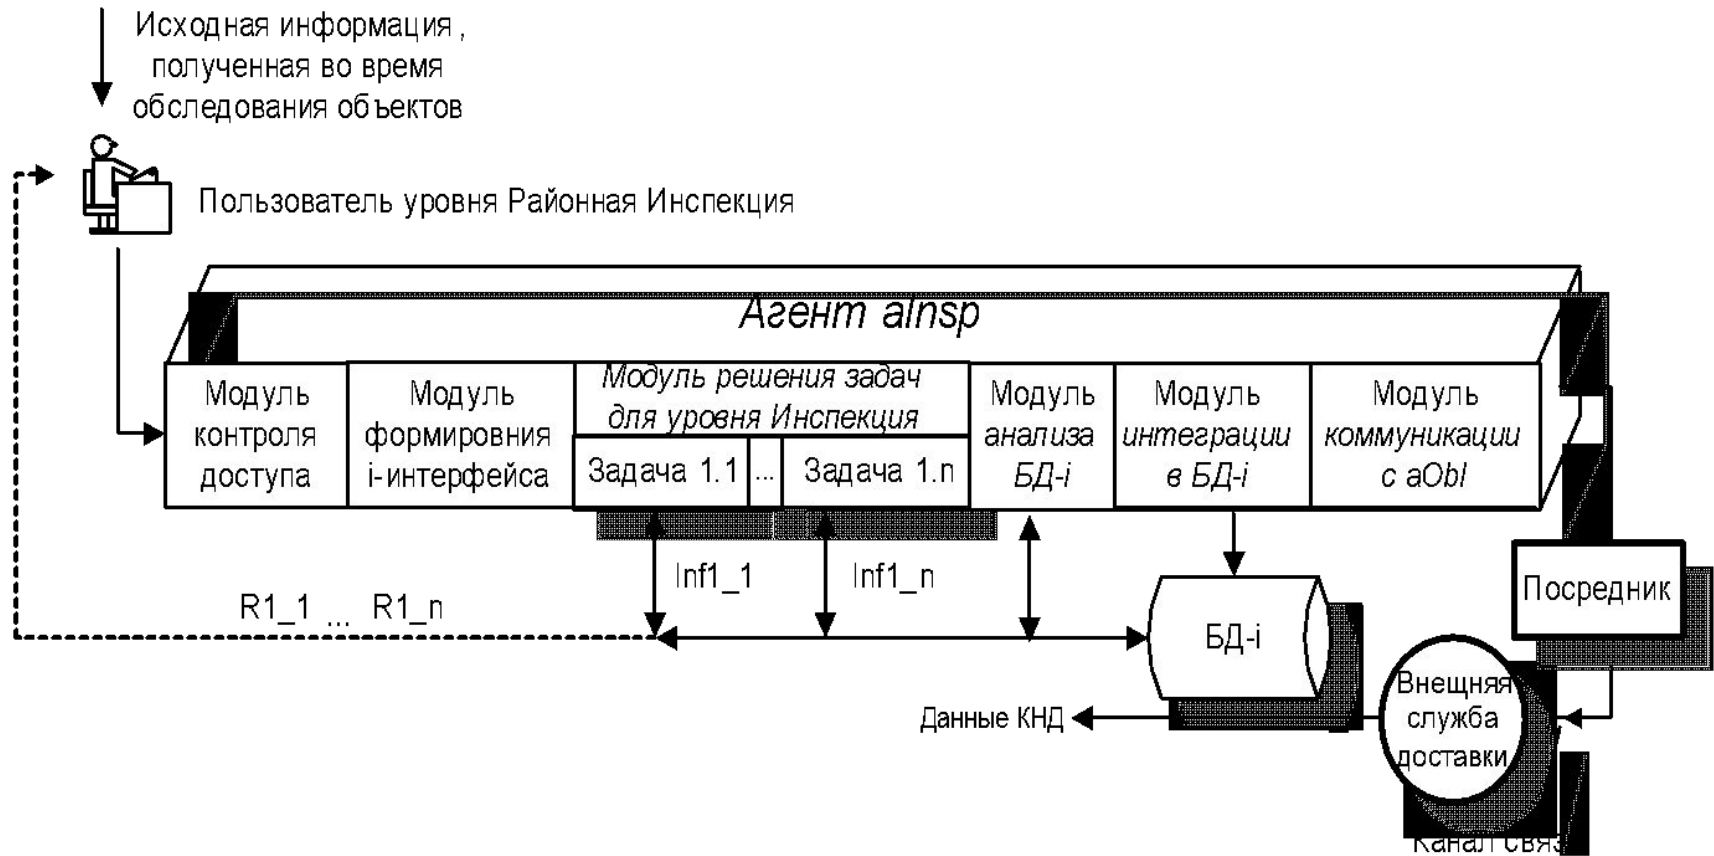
Исходная информация , полученная во время обследования объектов

Пользователь уровня Районная Инспекция

Агент aInsp

Модуль контроля доступа

Модуль формировния i-интерфейса

Модуль решения задач для уровня Инспекция

Задача 1.1 ... Задача 1.n

Модуль анализа БД-i

Модуль интеграции в БД-i

Модуль коммуникации с aObl

Inf1_1

Inf1_n

R1_1 ... R1_n

Посредник

БД-i

Внещняя служба доставки

Данные КНД

Канал связ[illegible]